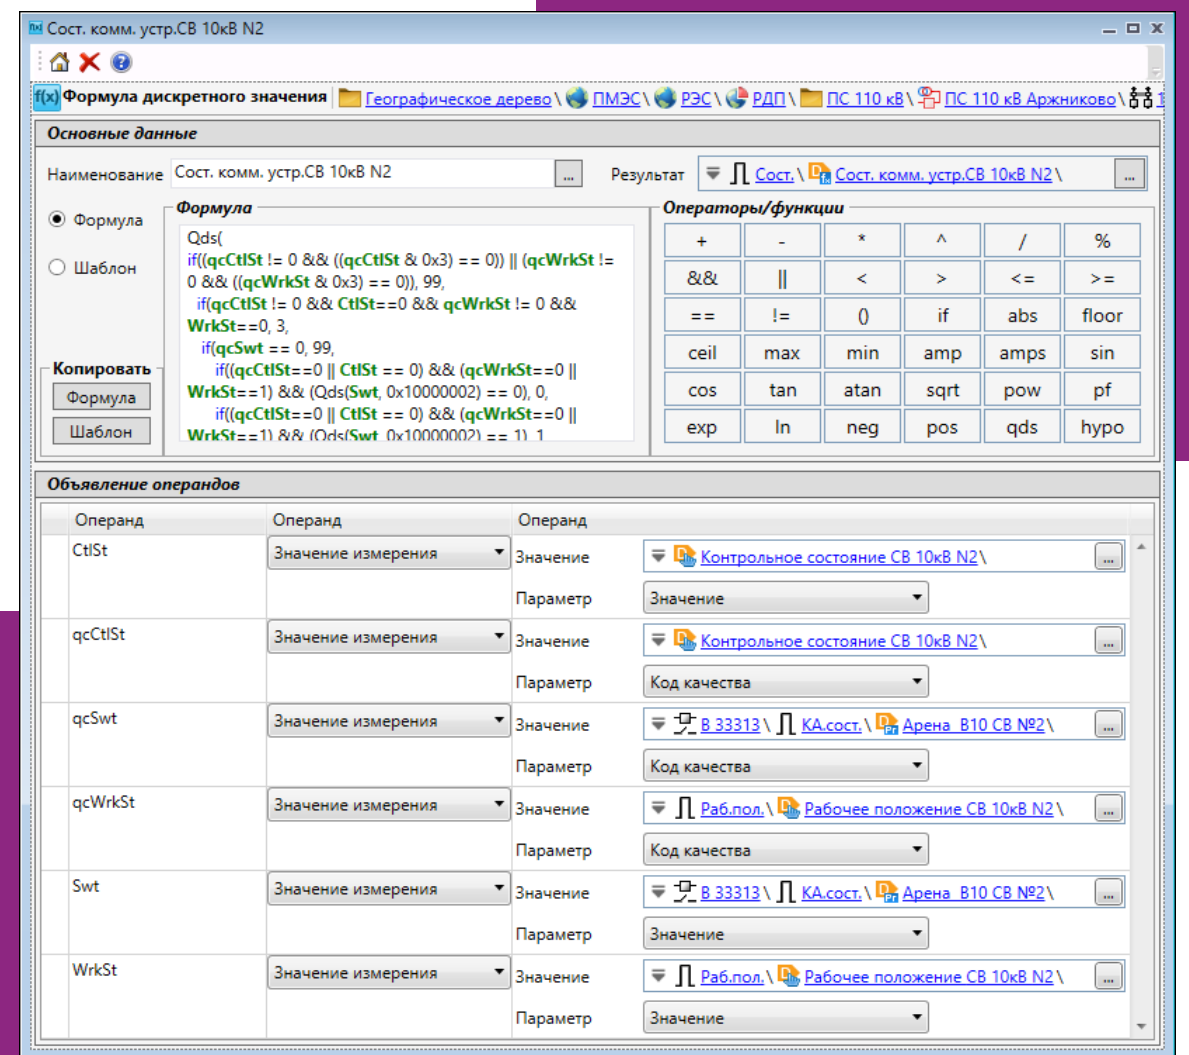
Сост. комм. устр.СВ 10кВ N2

f(x) Формула дискретного значения | Географическое дерево \ ПМЭС \ РЭС \ РДП \ ПС 110 кВ \ ПС 110 кВ Аржниково \

Основные данные

Наименование Сост. комм. устр.СВ 10кВ N2 ... Результат Сост. \ Сост. комм. устр.СВ 10кВ N2 \ ...

Формула

Шаблон

Формула

Qds(
if((qcCtlSt != 0 && ((qcCtlSt & 0x3) == 0)) || (qcWrkSt != 0 && ((qcWrkSt & 0x3) == 0)), 99,
if(qcCtlSt != 0 && CtlSt==0 && qcWrkSt != 0 && WrkSt==0, 3,
if(qcSwt == 0, 99,
if((qcCtlSt==0 || CtlSt == 0) && (qcWrkSt==0 || WrkSt==1) && (Qds(Swt, 0x10000002) == 0), 0,
if((qcCtlSt==0 || CtlSt == 0) && (qcWrkSt==0 || WrkSt==1) && (Qds(Swt, 0x10000002) == 1), 1

Копировать
Формула
Шаблон

Операторы/функции

| + | - | * | ^ | / | % |
|---|---|---|---|---|---|
| && | \|\| | < | > | <= | >= |
| == | != | () | if | abs | floor |
| ceil | max | min | amp | amps | sin |
| cos | tan | atan | sqrt | pow | pf |
| exp | ln | neg | pos | qds | hypo |

Объявление операндов

| Операнд | Операнд | Операнд | |
|---|---|---|---|
| CtlSt | Значение измерения | Значение | Контрольное состояние СВ 10кВ N2 \ ... |
| | | Параметр | Значение |
| qcCtlSt | Значение измерения | Значение | Контрольное состояние СВ 10кВ N2 \ ... |
| | | Параметр | Код качества |
| qcSwt | Значение измерения | Значение | В 33313 \ КА.сост. \ Арена_В10 СВ №2 \ ... |
| | | Параметр | Код качества |
| qcWrkSt | Значение измерения | Значение | Раб.пол. \ Рабочее положение СВ 10кВ N2 \ ... |
| | | Параметр | Код качества |
| Swt | Значение измерения | Значение | В 33313 \ КА.сост. \ Арена_В10 СВ №2 \ ... |
| | | Параметр | Значение |
| WrkSt | Значение измерения | Значение | Раб.пол. \ Рабочее положение СВ 10кВ N2 \ ... |
| | | Параметр | Значение |